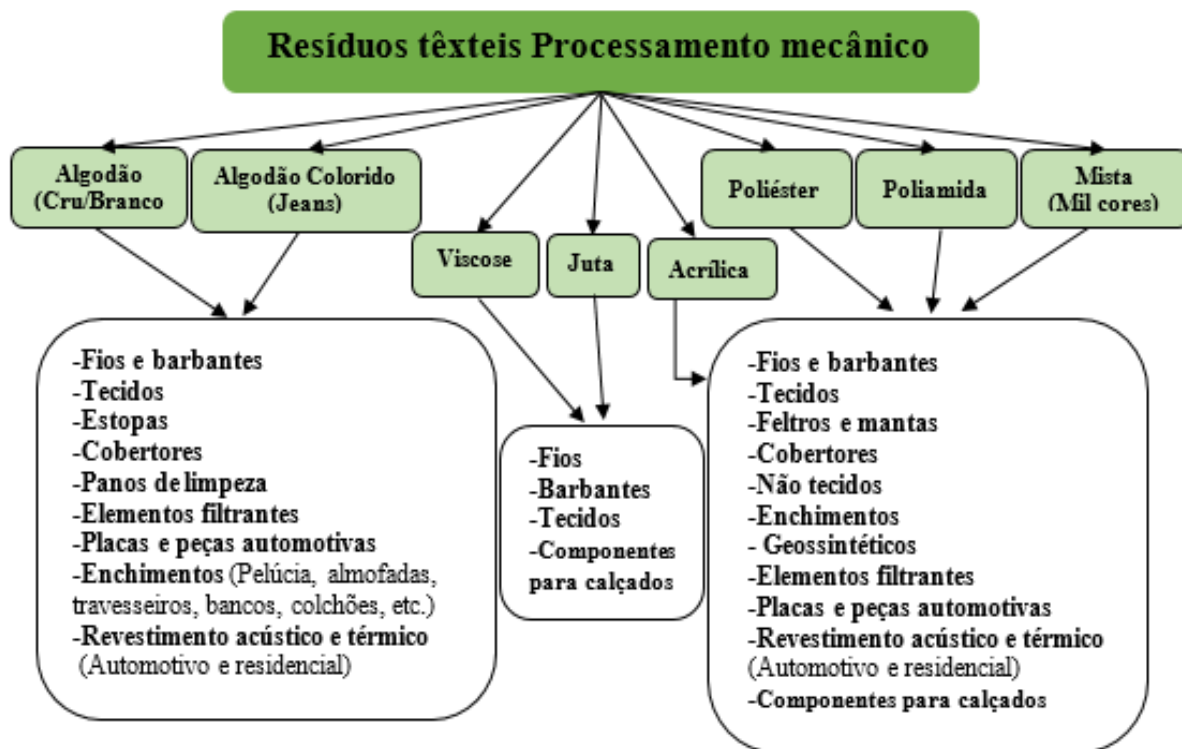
Resíduos têxteis Processamento mecânico

Algodão (Cru/Branco

Algodão Colorido (Jeans)

Viscose

Juta

Acrílica

Poliéster

Poliamida

Mista (Mil cores)

-Fios e barbantes
-Tecidos
-Estopas
-Cobertores
-Panos de limpeza
-Elementos filtrantes
-Placas e peças automotivas
-Enchimentos (Pelúcia, almofadas, travesseiros, bancos, colchões, etc.)
-Revestimento acústico e térmico (Automotivo e residencial)

-Fios
-Barbantes
-Tecidos
-Componentes para calçados

-Fios e barbantes
-Tecidos
-Feltros e mantas
-Cobertores
-Não tecidos
-Enchimentos
- Geossintéticos
-Elementos filtrantes
-Placas e peças automotivas
-Revestimento acústico e térmico (Automotivo e residencial)
-Componentes para calçados